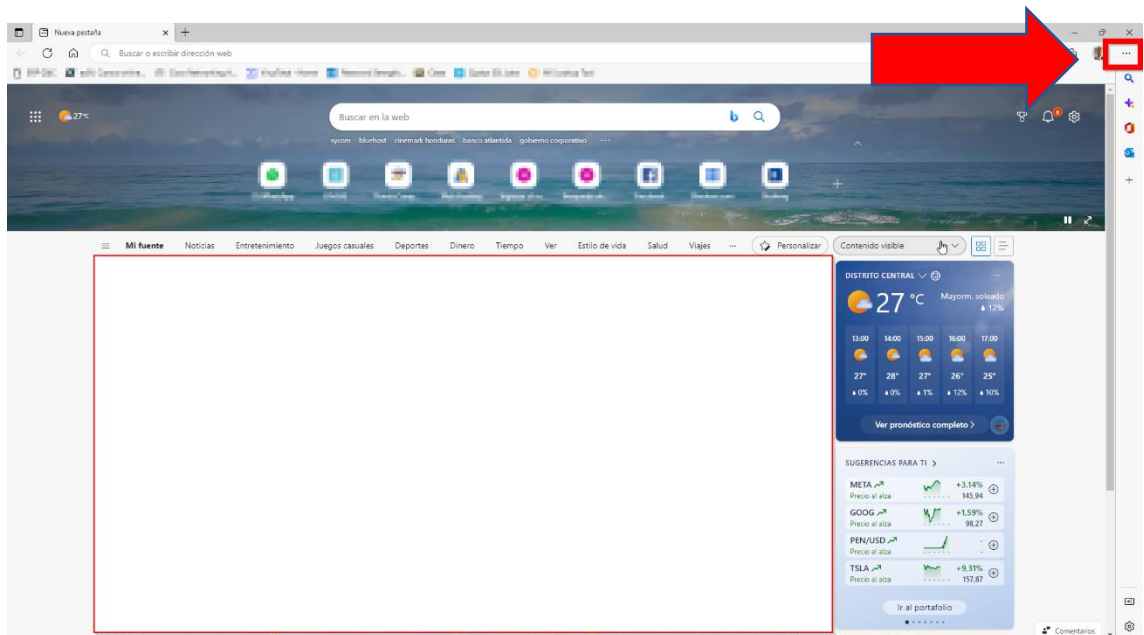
Nueva pestaña

Buscar o escribir dirección web

27°C

Buscar en la web

sycom · bluehost · cinemark honduras · banco atlantida · gobierno corporativo

Mi fuente Noticias Entretenimiento Juegos casuales Deportes Dinero Tiempo Ver Estilo de vida Salud Viajes ··· Personalizar Contenido visible

DISTRITO CENTRAL

27 °C Mayorm. soleado 12%

| 13:00 | 14:00 | 15:00 | 16:00 | 17:00 |
|---|---|---|---|---|
| 27° | 28° | 27° | 26° | 25° |
| 0% | 0% | 1% | 12% | 10% |

Ver pronóstico completo >

SUGERENCIAS PARA TI >

META +3.14% 145,94 Precio al alza
GOOG +1.59% 98,27 Precio al alza
PEN/USD Precio al alza
TSLA +9.31% 157,87 Precio al alza

Ir al portafolio

Comentarios